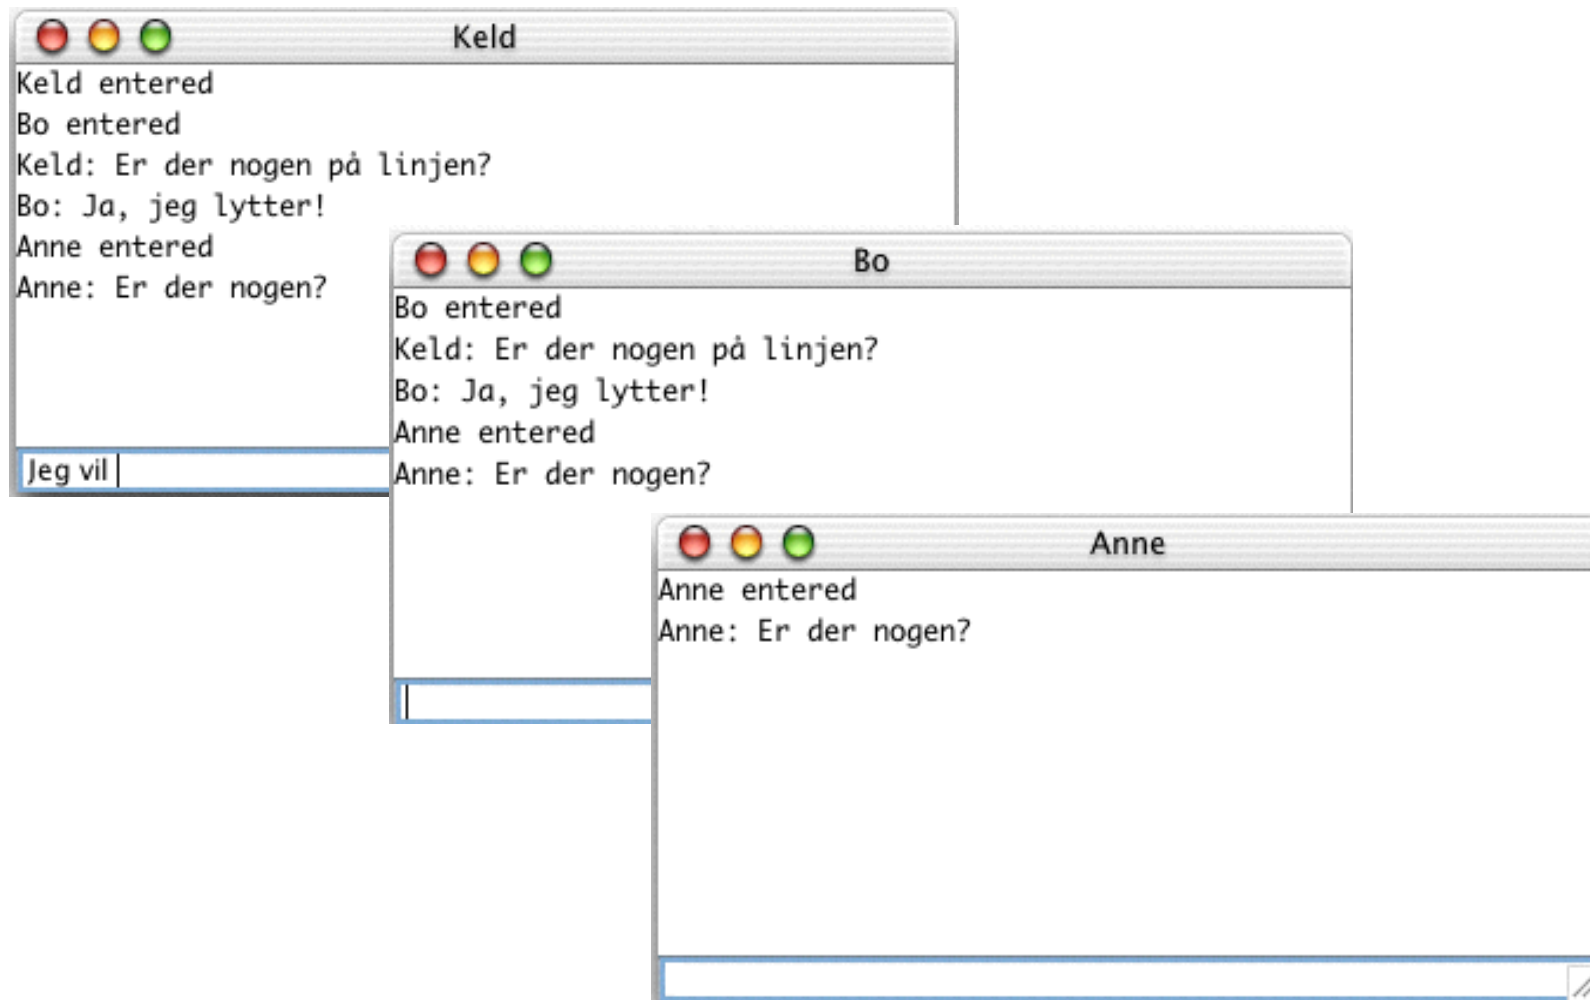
Keld

Keld entered
Bo entered
Keld: Er der nogen på linjen?
Bo: Ja, jeg lytter!
Anne entered
Anne: Er der nogen?

Jeg vil

Bo

Bo entered
Keld: Er der nogen på linjen?
Bo: Ja, jeg lytter!
Anne entered
Anne: Er der nogen?

Anne

Anne entered
Anne: Er der nogen?